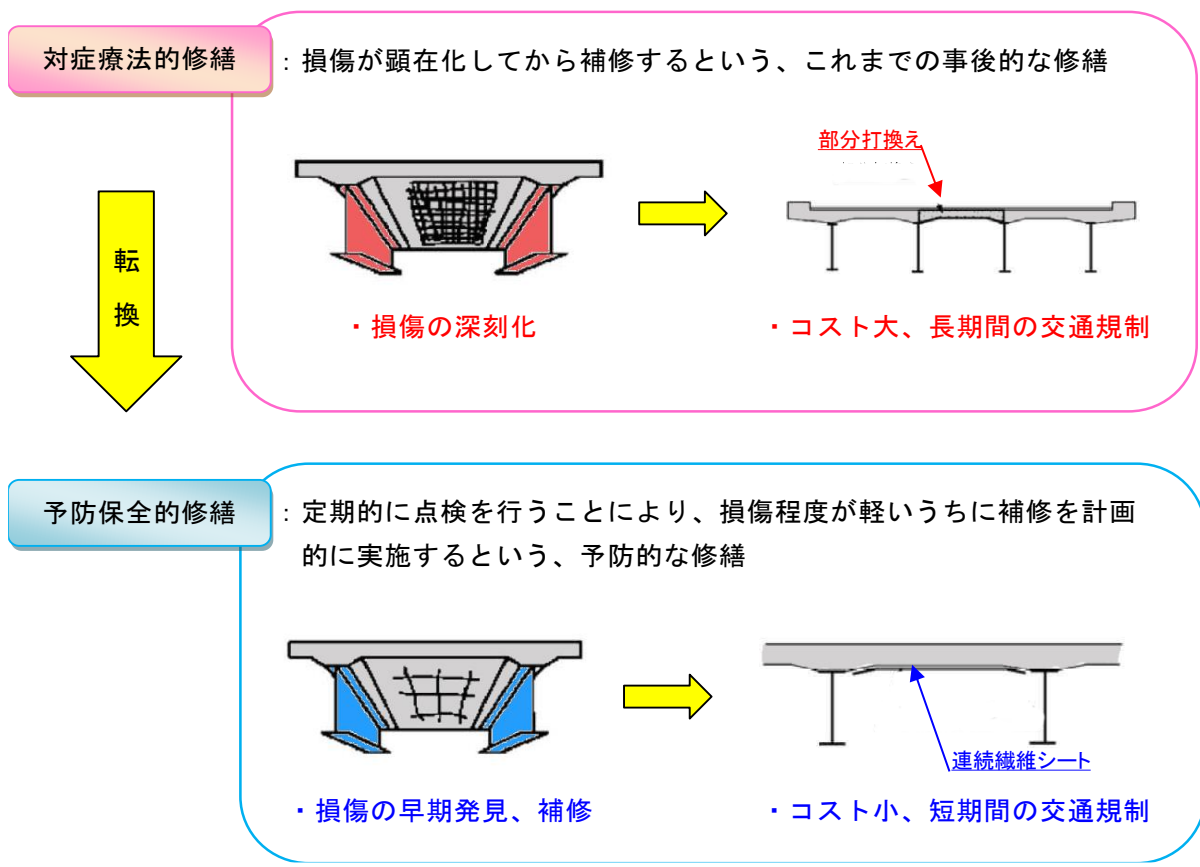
対症療法的修繕

：損傷が顕在化してから補修するという、これまでの事後的な修繕

部分打換え

・損傷の深刻化

・コスト大、長期間の交通規制

転
換

予防保全的修繕

：定期的に点検を行うことにより、損傷程度が軽いうちに補修を計画的に実施するという、予防的な修繕

連続繊維シート

・損傷の早期発見、補修

・コスト小、短期間の交通規制